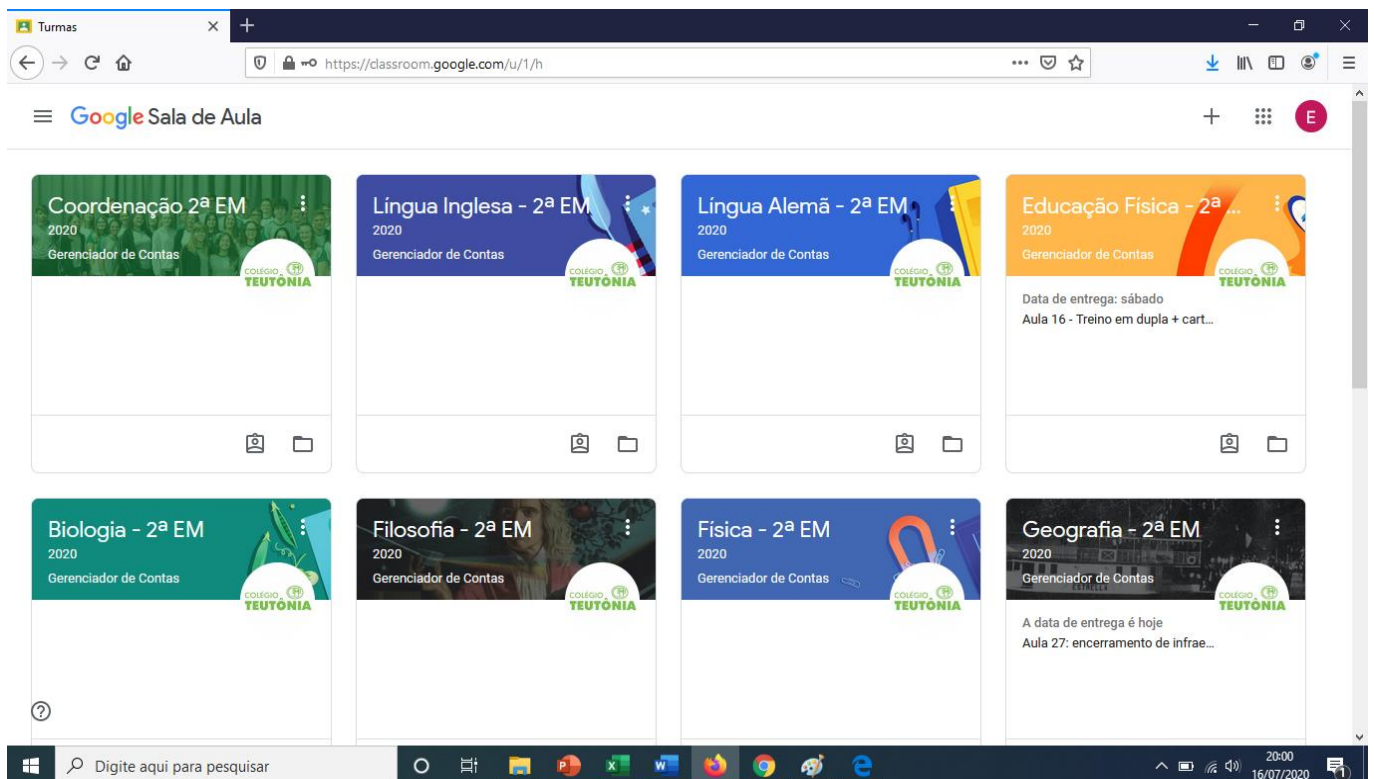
Turmas

https://classroom.google.com/u/1/h

Google Sala de Aula

E

Coordenação 2ª EM
2020
Gerenciador de Contas
COLÉGIO TEUTÔNIA

Língua Inglesa - 2ª EM
2020
Gerenciador de Contas
COLÉGIO TEUTÔNIA

Língua Alemã - 2ª EM
2020
Gerenciador de Contas
COLÉGIO TEUTÔNIA

Educação Física - 2ª ...
2020
Gerenciador de Contas
COLÉGIO TEUTÔNIA
Data de entrega: sábado
Aula 16 - Treino em dupla + cart...

Biologia - 2ª EM
2020
Gerenciador de Contas
COLÉGIO TEUTÔNIA

Filosofia - 2ª EM
2020
Gerenciador de Contas
COLÉGIO TEUTÔNIA

Física - 2ª EM
2020
Gerenciador de Contas
COLÉGIO TEUTÔNIA

Geografia - 2ª EM
2020
Gerenciador de Contas
COLÉGIO TEUTÔNIA
A data de entrega é hoje
Aula 27: encerramento de infrae...

Digite aqui para pesquisar

20:00
16/07/2020